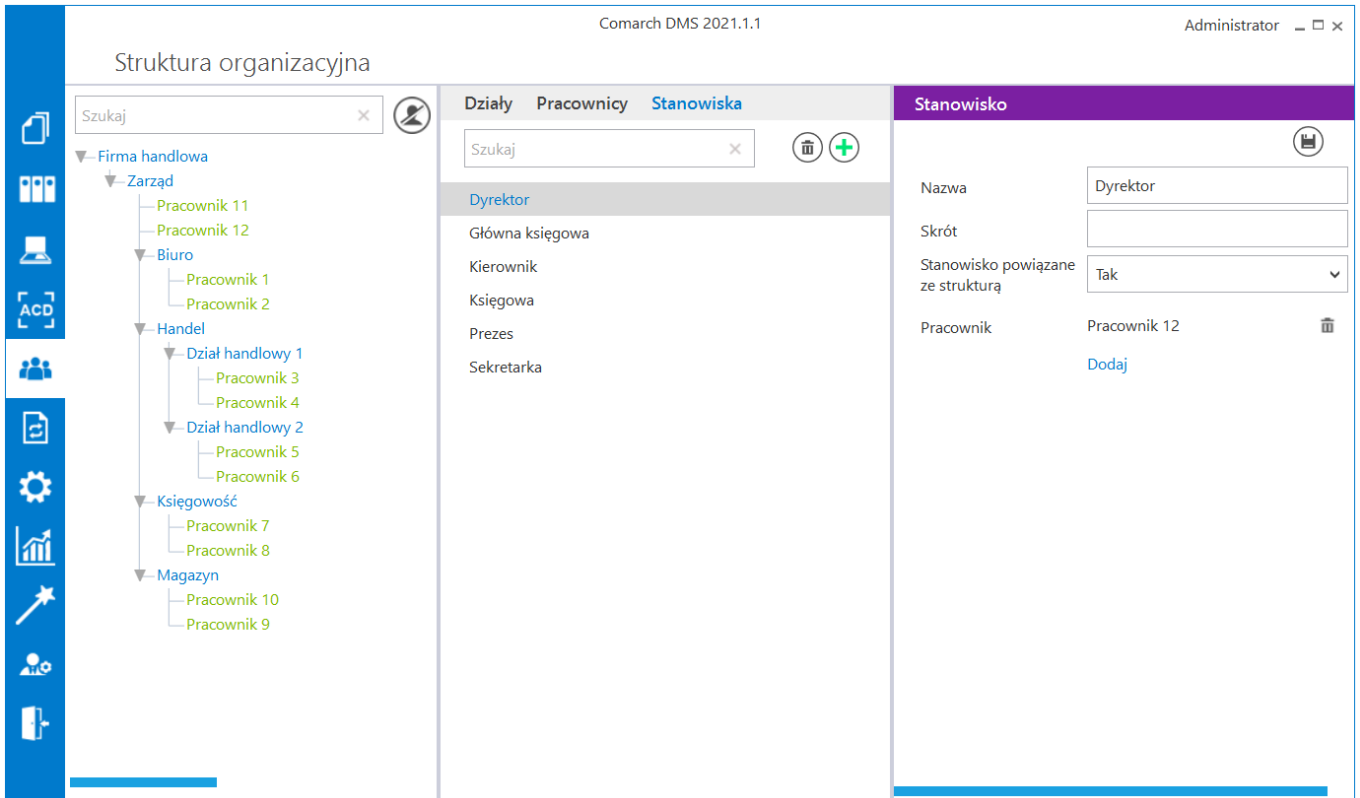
Comarch DMS 2021.1.1

Administrator

Struktura organizacyjna

Szukaj

Firma handlowa
Zarząd
Pracownik 11
Pracownik 12
Biuro
Pracownik 1
Pracownik 2
Handel
Dział handlowy 1
Pracownik 3
Pracownik 4
Dział handlowy 2
Pracownik 5
Pracownik 6
Księgowość
Pracownik 7
Pracownik 8
Magazyn
Pracownik 10
Pracownik 9

ACD

Działy Pracownicy Stanowiska

Szukaj

Dyrektor
Główna księgowa
Kierownik
Księgowa
Prezes
Sekretarka

Stanowisko

Nazwa Dyrektor
Skrót
Stanowisko powiązane ze strukturą Tak
Pracownik Pracownik 12
Dodaj